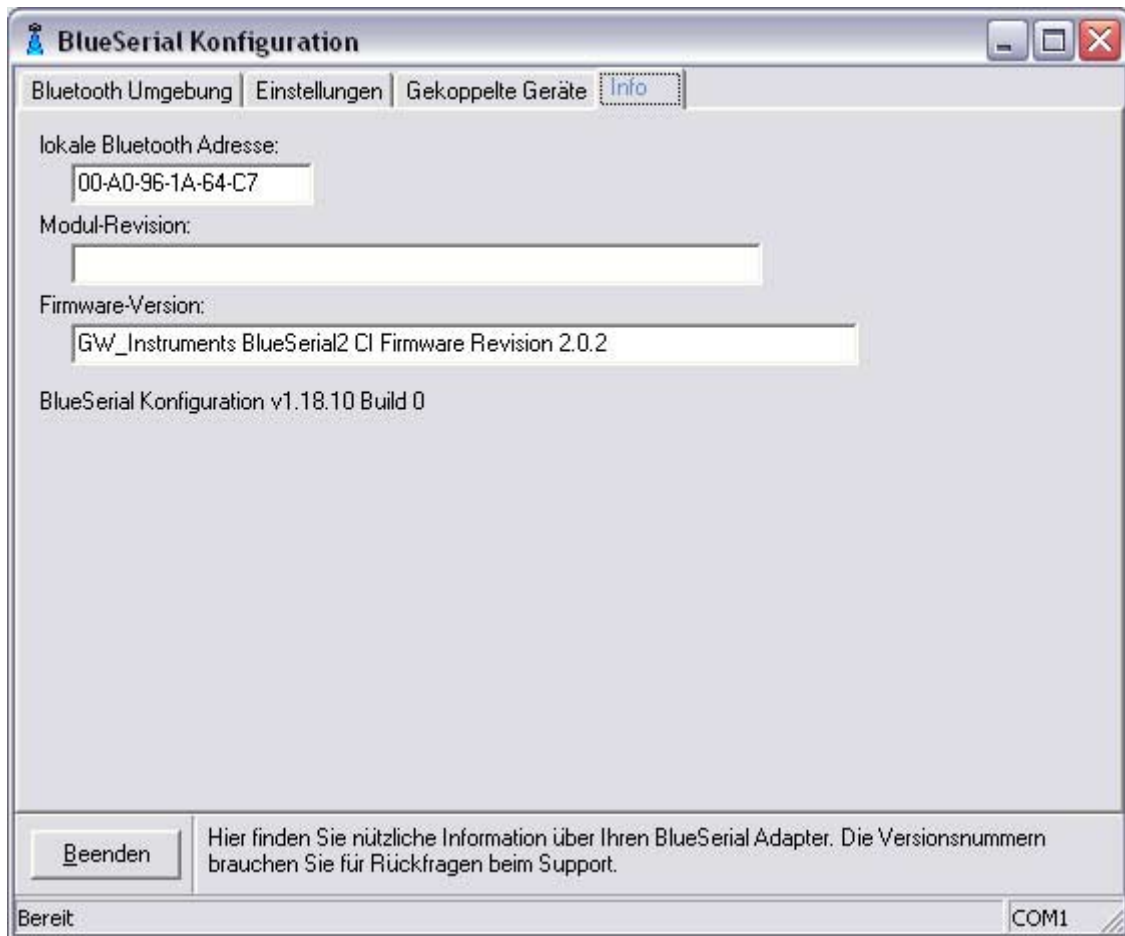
BlueSerial Konfiguration

Bluetooth Umgebung | Einstellungen | Gekoppelte Geräte | Info

lokale Bluetooth Adresse:
00-A0-96-1A-64-C7

Modul-Revision:

Firmware-Version:
GW_Instruments BlueSerial2 CI Firmware Revision 2.0.2

BlueSerial Konfiguration v1.18.10 Build 0

Beenden

Hier finden Sie nützliche Information über Ihren BlueSerial Adapter. Die Versionsnummern brauchen Sie für Rückfragen beim Support.

Bereit

COM1